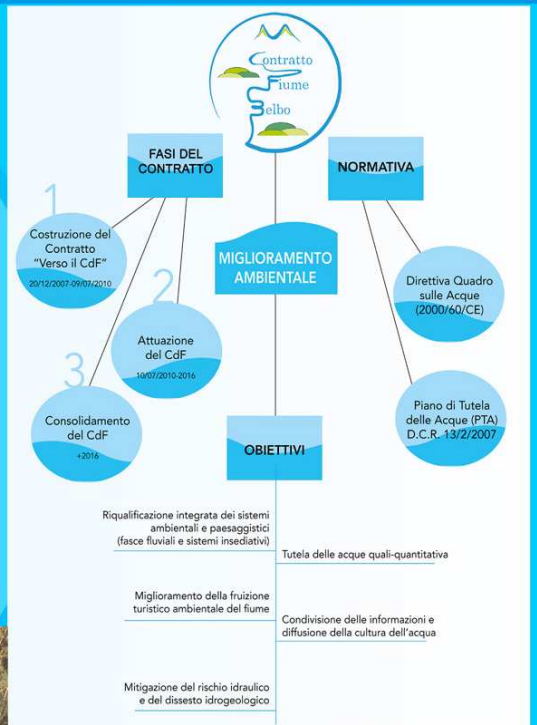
Contratto
Fiume
Belbo

FASI DEL CONTRATTO

NORMATIVA

1
Costruzione del Contratto "Verso il CdF"
20/12/2007-09/07/2010

MIGLIORAMENTO AMBIENTALE

2
Attuazione del CdF
10/07/2010-2016

Direttiva Quadro sulle Acque (2000/60/CE)

3
Consolidamento del CdF
+2016

OBIETTIVI

Piano di Tutela delle Acque (PTA) D.C.R. 13/2/2007

Riqualificazione integrata dei sistemi ambientali e paesaggistici (fasce fluviali e sistemi insediativi)

Tutela delle acque quali-quantitativa

Miglioramento della fruizione turistico ambientale del fiume

Condivisione delle informazioni e diffusione della cultura dell'acqua

Mitigazione del rischio idraulico e del dissesto idrogeologico